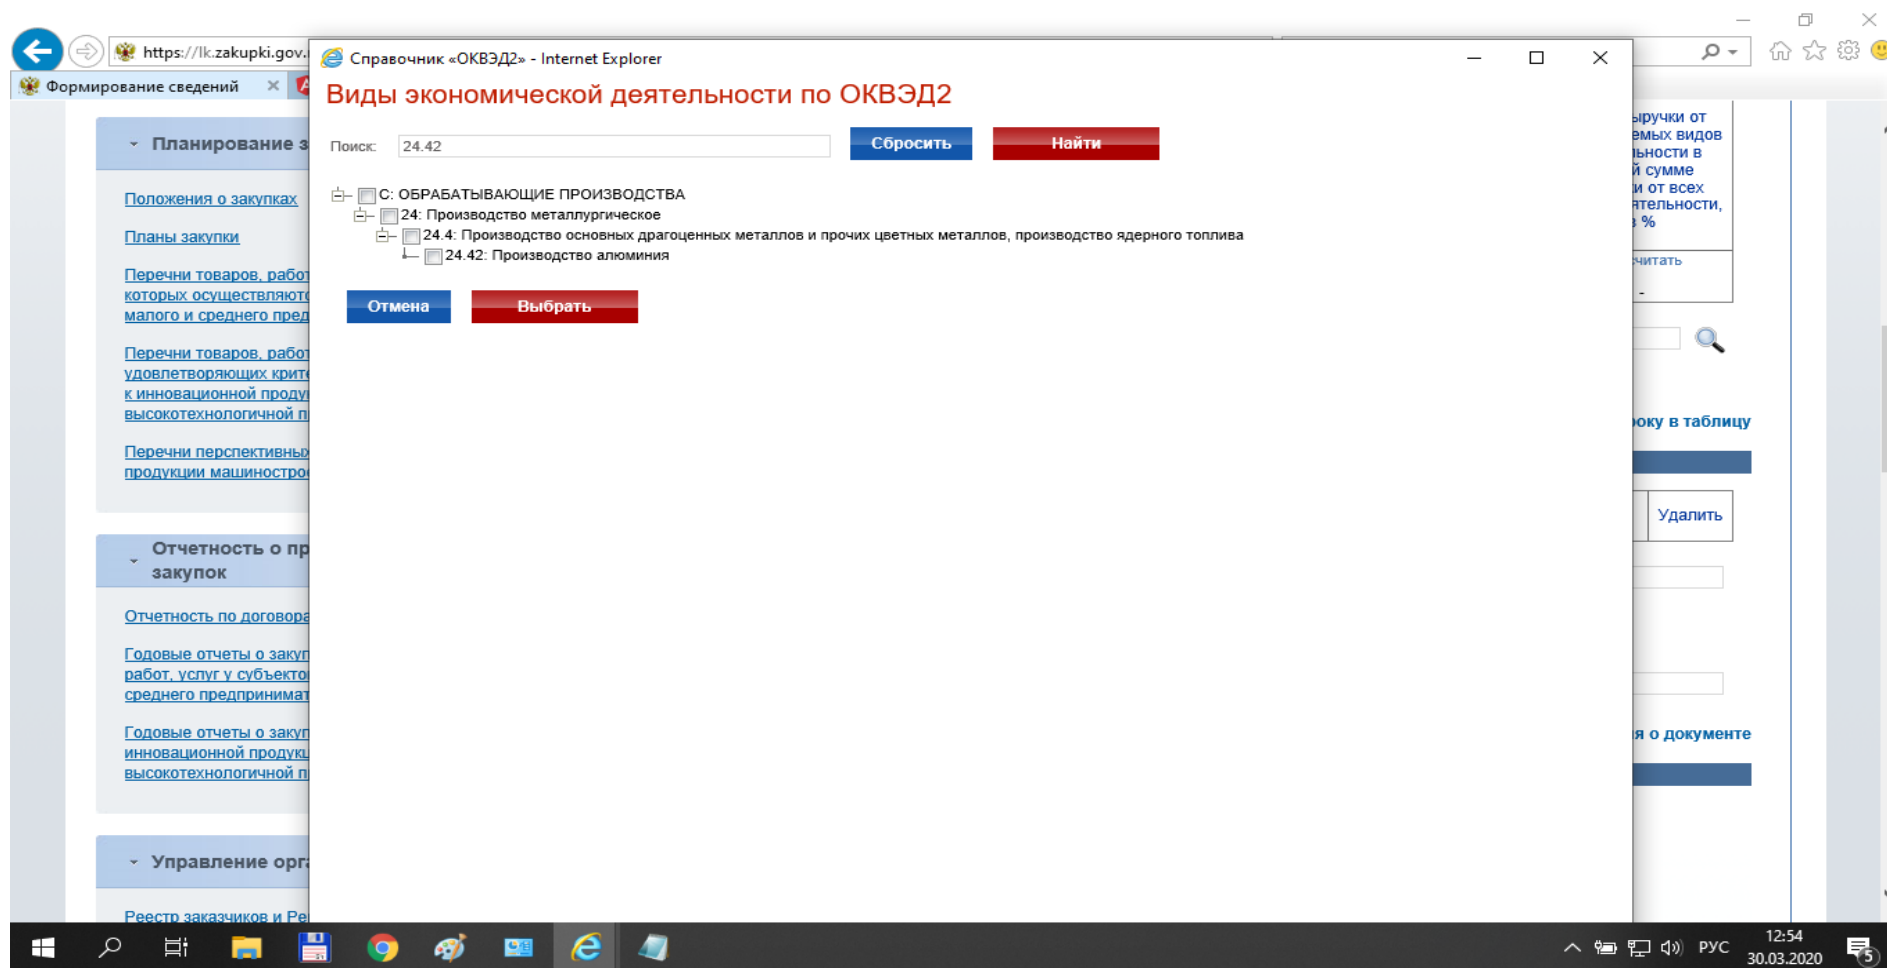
https://lk.zakupki.gov.

Формирование сведений ×

Планирование з

Положения о закупках

Планы закупки

Перечни товаров, работ которых осуществляютс малого и среднего пред

Перечни товаров, работ удовлетворяющих крите к инновационной продук высокотехнологичной п

Перечни перспективных продукции машиностро

Отчетность о пр закупок

Отчетность по договора

Годовые отчеты о закуп работ, услуг у субъекто среднего предпринимат

Годовые отчеты о закуп инновационной продукц высокотехнологичной п

Управление орга

Реестр заказчиков и Ре

Справочник «ОКВЭД2» - Internet Explorer

Виды экономической деятельности по ОКВЭД2

Поиск: 24.42

Сбросить

Найти

C: ОБРАБАТЫВАЮЩИЕ ПРОИЗВОДСТВА

24: Производство металлургическое

24.4: Производство основных драгоценных металлов и прочих цветных металлов, производство ядерного топлива

24.42: Производство алюминия

Отмена

Выбрать

ыручки от емых видов ьности в й сумме и от всех ятельности, %

читать

-

оку в таблицу

Удалить

я о документе

РУС

12:54

30.03.2020

5